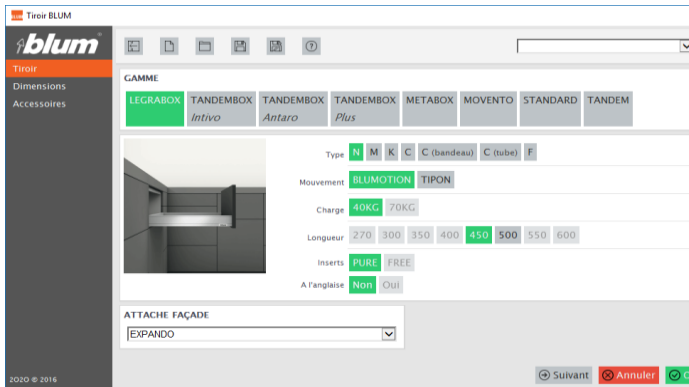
Tiroir BLUM

blum

Tiroir
Dimensions
Accessoires

GAMME

LEGRABOX
TANDEMBOX Intivo
TANDEMBOX Antaro
TANDEMBOX Plus
METABOX
MOVENTO
STANDARD
TANDEM

Type N M K C C (bandeau) C (tube) F

Mouvement BLUMOTION TIPON

Charge 40KG 70KG

Longueur 270 300 350 400 450 500 550 600

Inserts PURE FREE

A l'anglaise Non Oui

ATTACHE FAÇADE

EXPANDO

2020 © 2016

Suivant Annuler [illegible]